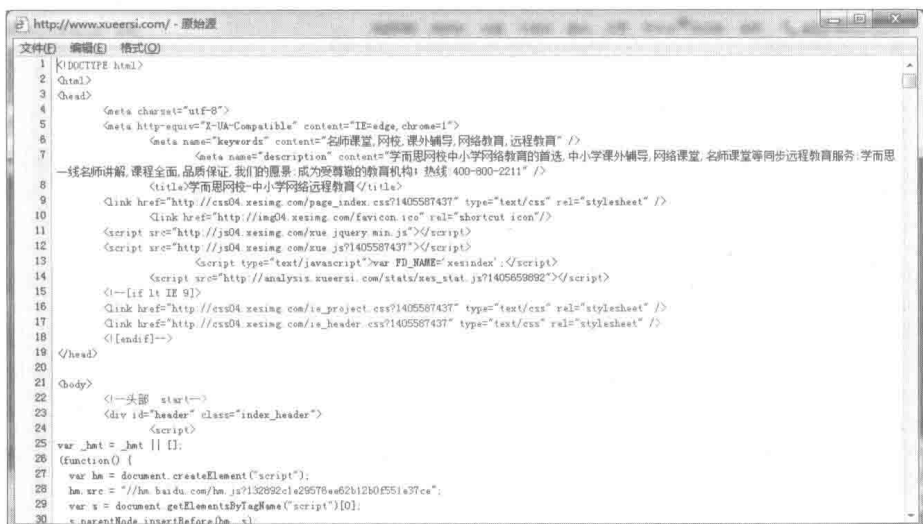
http://www.xueersi.com/ - 原始源

文件(F) 编辑(E) 格式(O)

1 <!DOCTYPE html>
2 <html>
3 <head>
4 <meta charset="utf-8">
5 <meta http-equiv="X-UA-Compatible" content="IE=edge, chrome=1">
6 <meta name="keywords" content="名师课堂,网校,课外辅导,网络教育,远程教育" />
7 <meta name="description" content="学而思网校中小学网络教育的首选,中小学课外辅导,网络课堂,名师课堂等同步远程教育服务:学而思一线名师讲解,课程全面,品质保证,我们的愿景:成为受尊敬的教育机构!热线:400-800-2211" />
8 <title>学而思网校-中小学网络远程教育</title>
9 <link href="http://css04.xesimg.com/page_index.css?1405587437" type="text/css" rel="stylesheet" />
10 <link href="http://img04.xesimg.com/favicon.ico" rel="shortcut icon"/>
11 <script src="http://js04.xesimg.com/xue.jquery.min.js"></script>
12 <script src="http://js04.xesimg.com/xue.js?1405587437"></script>
13 <script type="text/javascript">var FD_NAME='xesindex';</script>
14 <script src="http://analysis.xueersi.com/stats/xes_stat.js?1405659892"></script>
15 <!--[if lt IE 9]>
16 <link href="http://css04.xesimg.com/ie_project.css?1405587437" type="text/css" rel="stylesheet" />
17 <link href="http://css04.xesimg.com/ie_header.css?1405587437" type="text/css" rel="stylesheet" />
18 <![endif]-->
19 </head>
20
21 <body>
22 <!--头部 start-->
23 <div id="header" class="index_header">
24 <script>
25 var _hmt = _hmt || [];
26 (function() {
27 var hm = document.createElement("script");
28 hm.src = "//hm.baidu.com/hm.js?132892c1e29578ee62b12b0f551e37ce";
29 var s = document.getElementsByTagName("script")[0];
30 s.parentNode.insertBefore(hm, s);